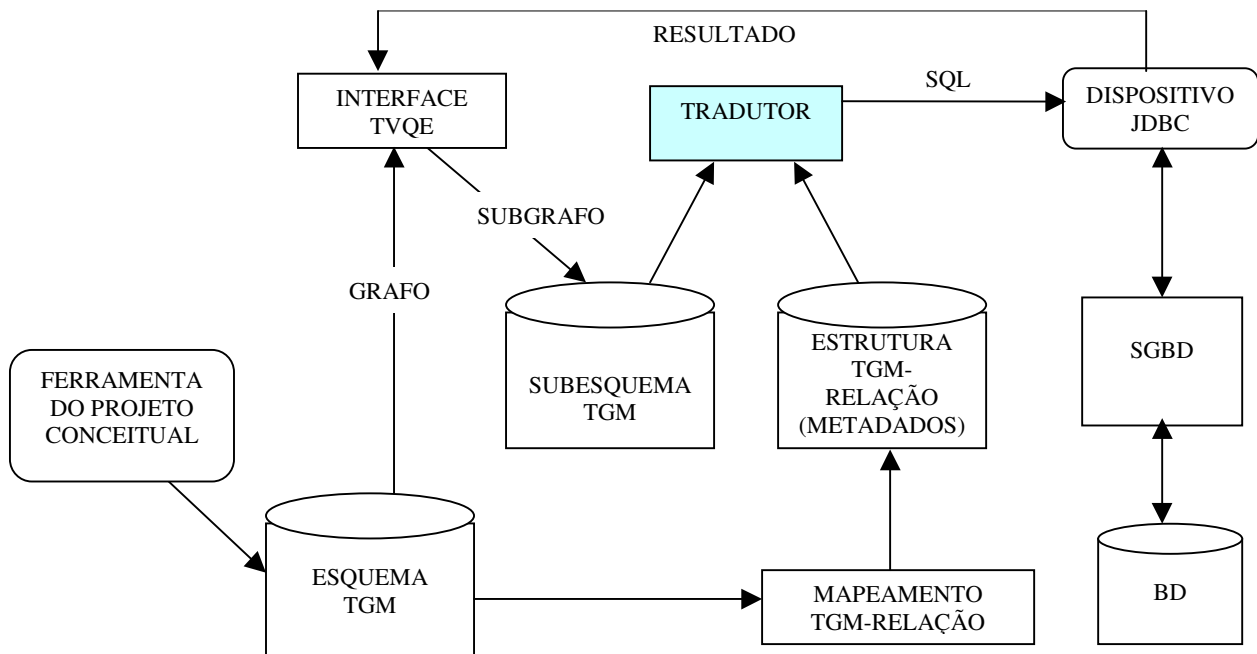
RESULTADO

INTERFACE TVQE

TRADUTOR

SQL

DISPOSITIVO JDBC

SUBGRAFO

GRAFO

SUBESQUEMA TGM

ESTRUTURA TGM-RELAÇÃO (METADADOS)

SGBD

FERRAMENTA DO PROJETO CONCEITUAL

ESQUEMA TGM

MAPEAMENTO TGM-RELAÇÃO

BD